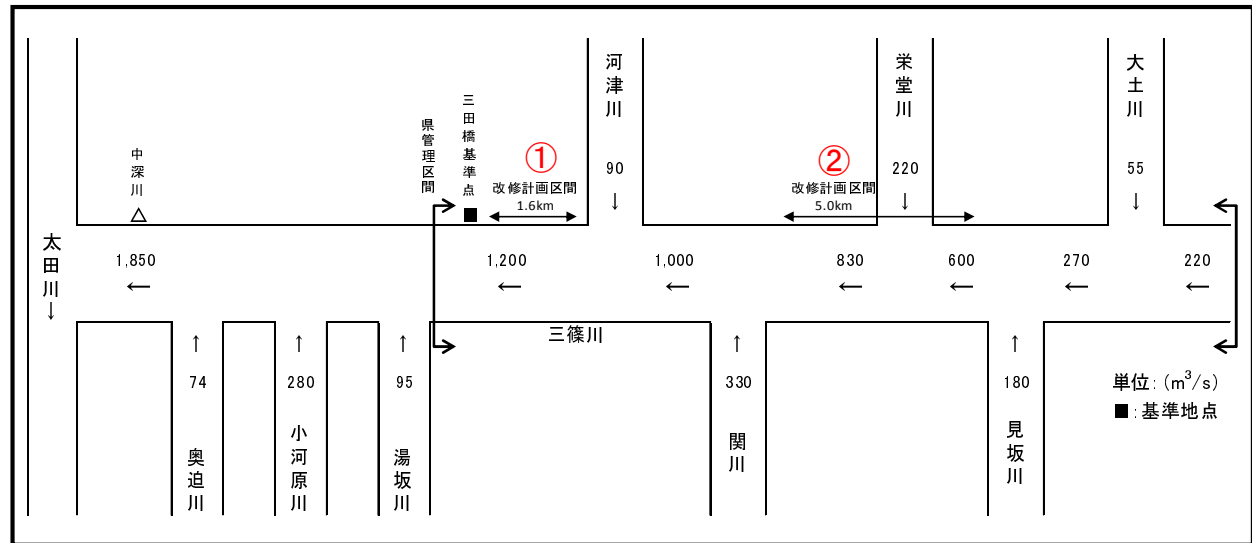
河津川

栄堂川

大土川

県管理区間

三田橋基準点

①
改修計画区間
1.6km

90
↓

②
改修計画区間
5.0km

220
↓

55
↓

中深川
△

太田川
↓

1,850
←

1,200
←

1,000
←

830
←

600
←

270
←

220
←

三篠川

↑
74
奥迫川

↑
280
小河原川

↑
95
湯坂川

↑
330
関川

↑
180
見坂川

単位:（$m^3/s$）
■:基準地点